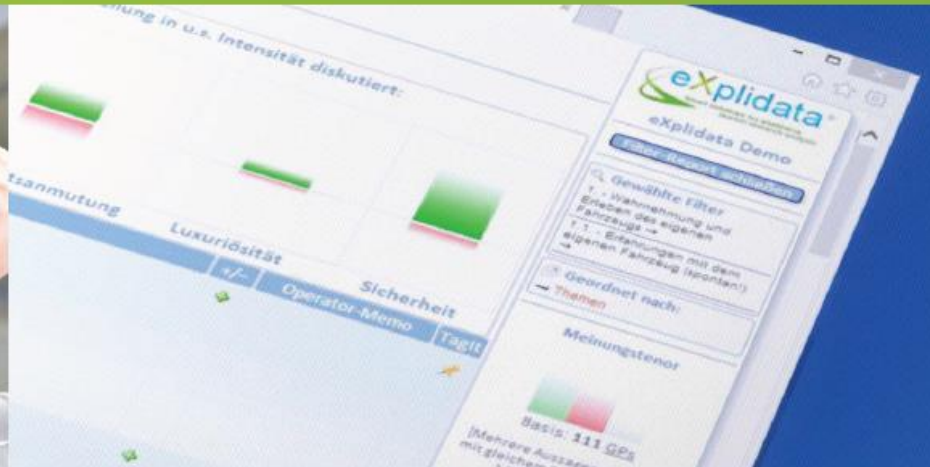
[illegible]llung in u.s. Intensität diskutiert:

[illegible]tsanmutung

Luxuriösität

Sicherheit

+/-

Operator-Memo

Tag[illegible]

eXplidata

eXplidata Demo

Filter-Report schließen

Gewählte Filter

1. - Wahrnehmung und Erleben des eigenen Fahrzeugs →

1.1. - Erfahrungen mit dem eigenen Fahrzeug (spontan!) →

Geordnet nach:

→ Themen

Meinungstenor

Basis: 111 GPs

[Mehrere Aussagen mit gleicher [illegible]